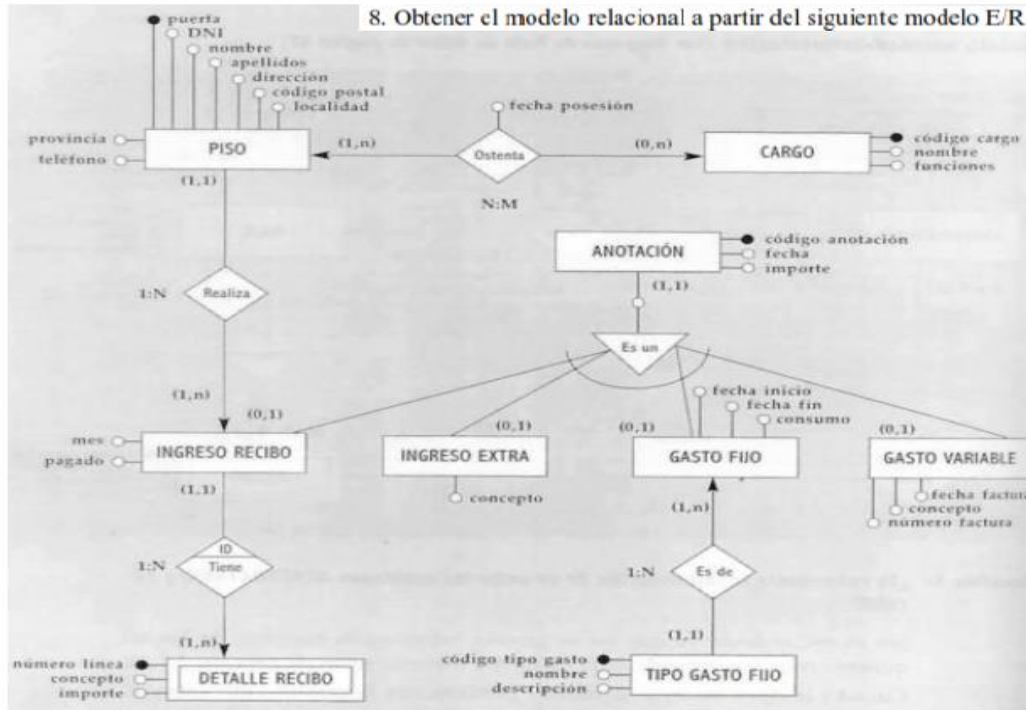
8. Obtener el modelo relacional a partir del siguiente modelo E/R

puerta
DNI
nombre
apellidos
dirección
código postal
localidad
provincia
teléfono
PISO
(1,n)
Ostenta
fecha posesión
(0,n)
CARGO
código cargo
nombre
funciones
N:M
(1,1)
1:N
Realiza
(1,n)
ANOTACIÓN
código anotación
fecha
importe
(1,1)
Es un
(0,1)
mes
pagado
INGRESO RECIBO
(0,1)
INGRESO EXTRA
concepto
fecha inicio
fecha fin
consumo
(0,1)
GASTO FIJO
(0,1)
GASTO VARIABLE
fecha factura
concepto
número factura
(1,1)
ID
1:N
Tiene
(1,n)
número línea
concepto
importe
DETALLE RECIBO
(1,n)
1:N
Es de
(1,1)
código tipo gasto
nombre
descripción
TIPO GASTO FIJO